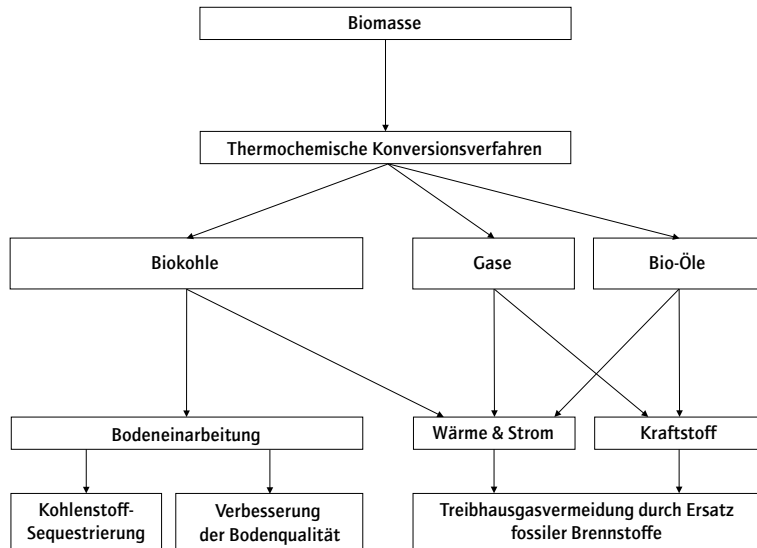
Biomasse

Thermochemische Konversionsverfahren

Biokohle

Gase

Bio-Öle

Bodeneinarbeitung

Wärme & Strom

Kraftstoff

Kohlenstoff-Sequestrierung

Verbesserung der Bodenqualität

Treibhausgasvermeidung durch Ersatz fossiler Brennstoffe